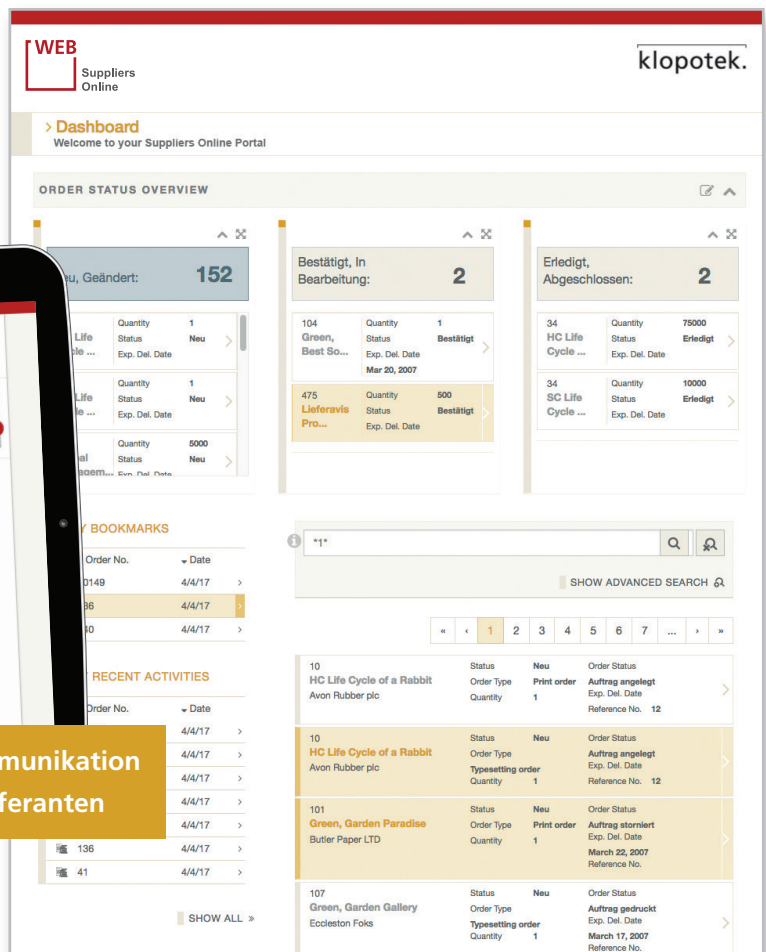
WEB
Suppliers Online

klopotek.

> Dashboard
Welcome to your Suppliers Online Portal

ORDER STATUS OVERVIEW

eu, Geändert: 152

Life cle ... Quantity 1 Status Neu Exp. Del. Date

Life le ... Quantity 1 Status Neu Exp. Del. Date

al agem... Quantity 5000 Status Neu Exp. Del. Date

Bestätigt, In Bearbeitung: 2

104 Green, Best So... Quantity 1 Status Bestätigt Exp. Del. Date Mar 20, 2007

475 Lieferavis Pro... Quantity 500 Status Bestätigt Exp. Del. Date

Erledigt, Abgeschlossen: 2

34 HC Life Cycle ... Quantity 75000 Status Erledigt Exp. Del. Date

34 SC Life Cycle ... Quantity 10000 Status Erledigt Exp. Del. Date

Y BOOKMARKS

| Order No. | Date |
|---|---|
| 0149 | 4/4/17 |
| 36 | 4/4/17 |
| 40 | 4/4/17 |

RECENT ACTIVITIES

| Order No. | Date |
|---|---|
| | 4/4/17 |
| | 4/4/17 |
| | 4/4/17 |
| | 4/4/17 |
| | 4/4/17 |
| 136 | 4/4/17 |
| 41 | 4/4/17 |

SHOW ALL »

munikation
feranten

*1*

SHOW ADVANCED SEARCH

« ‹ 1 2 3 4 5 6 7 ... › »

10 HC Life Cycle of a Rabbit Avon Rubber plc Status Neu Order Type Print order Quantity 1 Order Status Auftrag angelegt Exp. Del. Date Reference No. 12

10 HC Life Cycle of a Rabbit Avon Rubber plc Status Neu Order Type Typesetting order Quantity 1 Order Status Auftrag angelegt Exp. Del. Date Reference No. 12

101 Green, Garden Paradise Butler Paper LTD Status Neu Order Type Print order Quantity 1 Order Status Auftrag storniert Exp. Del. Date March 22, 2007 Reference No.

107 Green, Garden Gallery Eccleston Foks Status Neu Order Type Typesetting order Quantity 1 Order Status Auftrag gedruckt Exp. Del. Date March 17, 2007 Reference No.